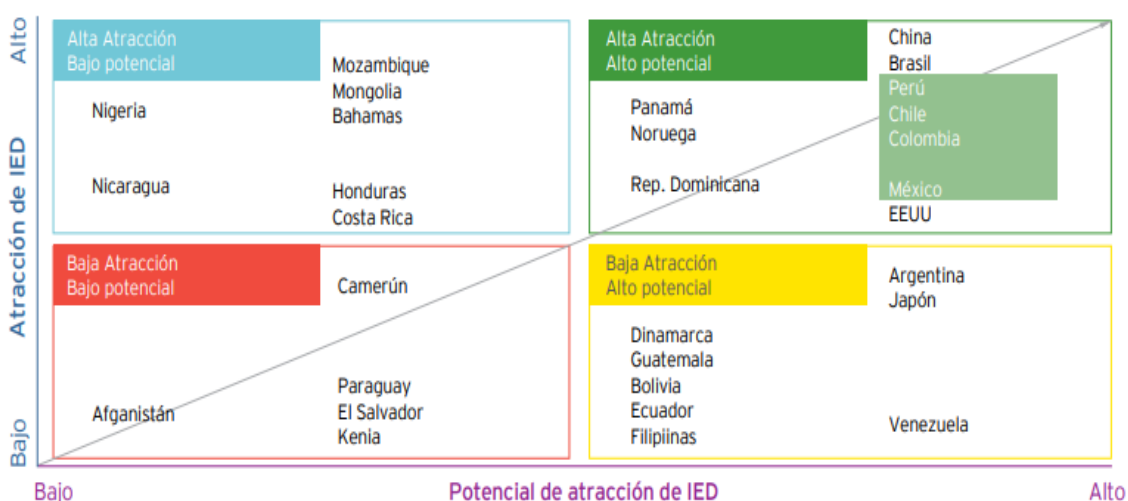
Alto

Atracción de IED

Bajo

Alta Atracción
Bajo potencial

Mozambique
Mongolia
Bahamas

Nigeria

Nicaragua

Honduras
Costa Rica

Alta Atracción
Alto potencial

China
Brasil
Perú
Chile
Colombia

Panamá
Noruega

Rep. Dominicana

México
EEUU

Baja Atracción
Bajo potencial

Camerún

Afganistán

Paraguay
El Salvador
Kenia

Baja Atracción
Alto potencial

Argentina
Japón

Dinamarca
Guatemala
Bolivia
Ecuador
Filipinas

Venezuela

Bajo

Potencial de atracción de IED

Alto